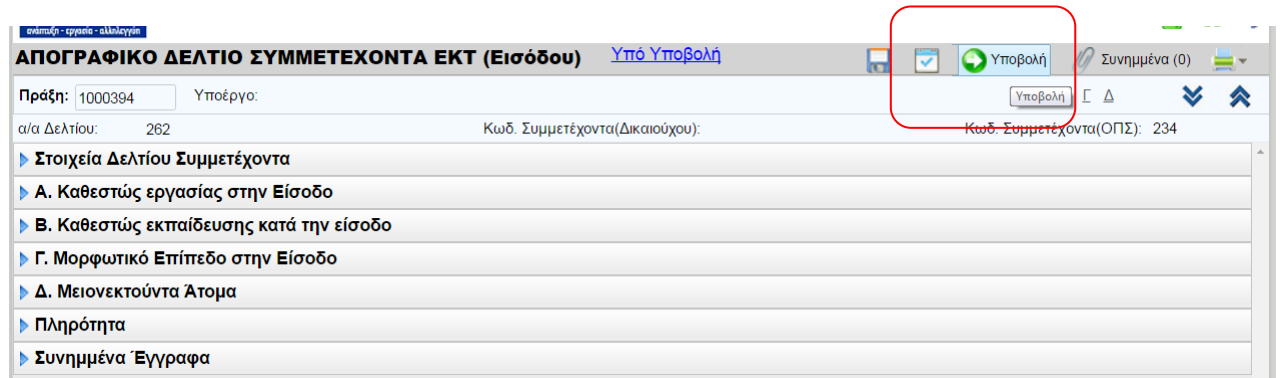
ανάπτυξη - εργασία - αλληλεγγύη

ΑΠΟΓΡΑΦΙΚΟ ΔΕΛΤΙΟ ΣΥΜΜΕΤΕΧΟΝΤΑ ΕΚΤ (Εισόδου) Υπό Υποβολή

Υποβολή Συνημμένα (0)

Πράξη: 1000394 Υποέργο:

Υποβολή Γ Δ

α/α Δελτίου: 262 Κωδ. Συμμετέχοντα(Δικαιούχου): Κωδ. Συμμετέχοντα(ΟΠΣ): 234

Στοιχεία Δελτίου Συμμετέχοντα

Α. Καθεστώς εργασίας στην Είσοδο

Β. Καθεστώς εκπαίδευσης κατά την είσοδο

Γ. Μορφωτικό Επίπεδο στην Είσοδο

Δ. Μειονεκτούντα Άτομα

Πληρότητα

Συνημμένα Έγγραφα